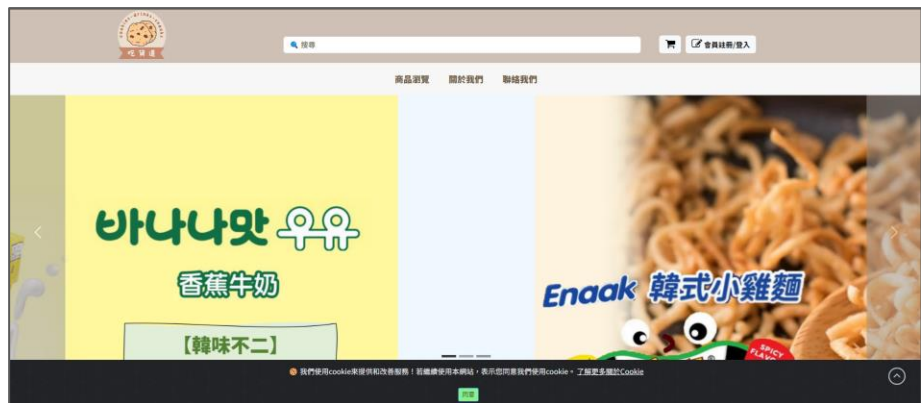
吃貨通

搜尋

會員註冊/登入

商品瀏覽 關於我們 聯絡我們

바나나맛 우유

香蕉牛奶

【韓味不二】

Enaak 韓式小雞麵

SPICY FLAVOR

我們使用cookie來提供和改善服務！若繼續使用本網站，表示您同意我們使用cookie。 了解更多關於Cookie

同意